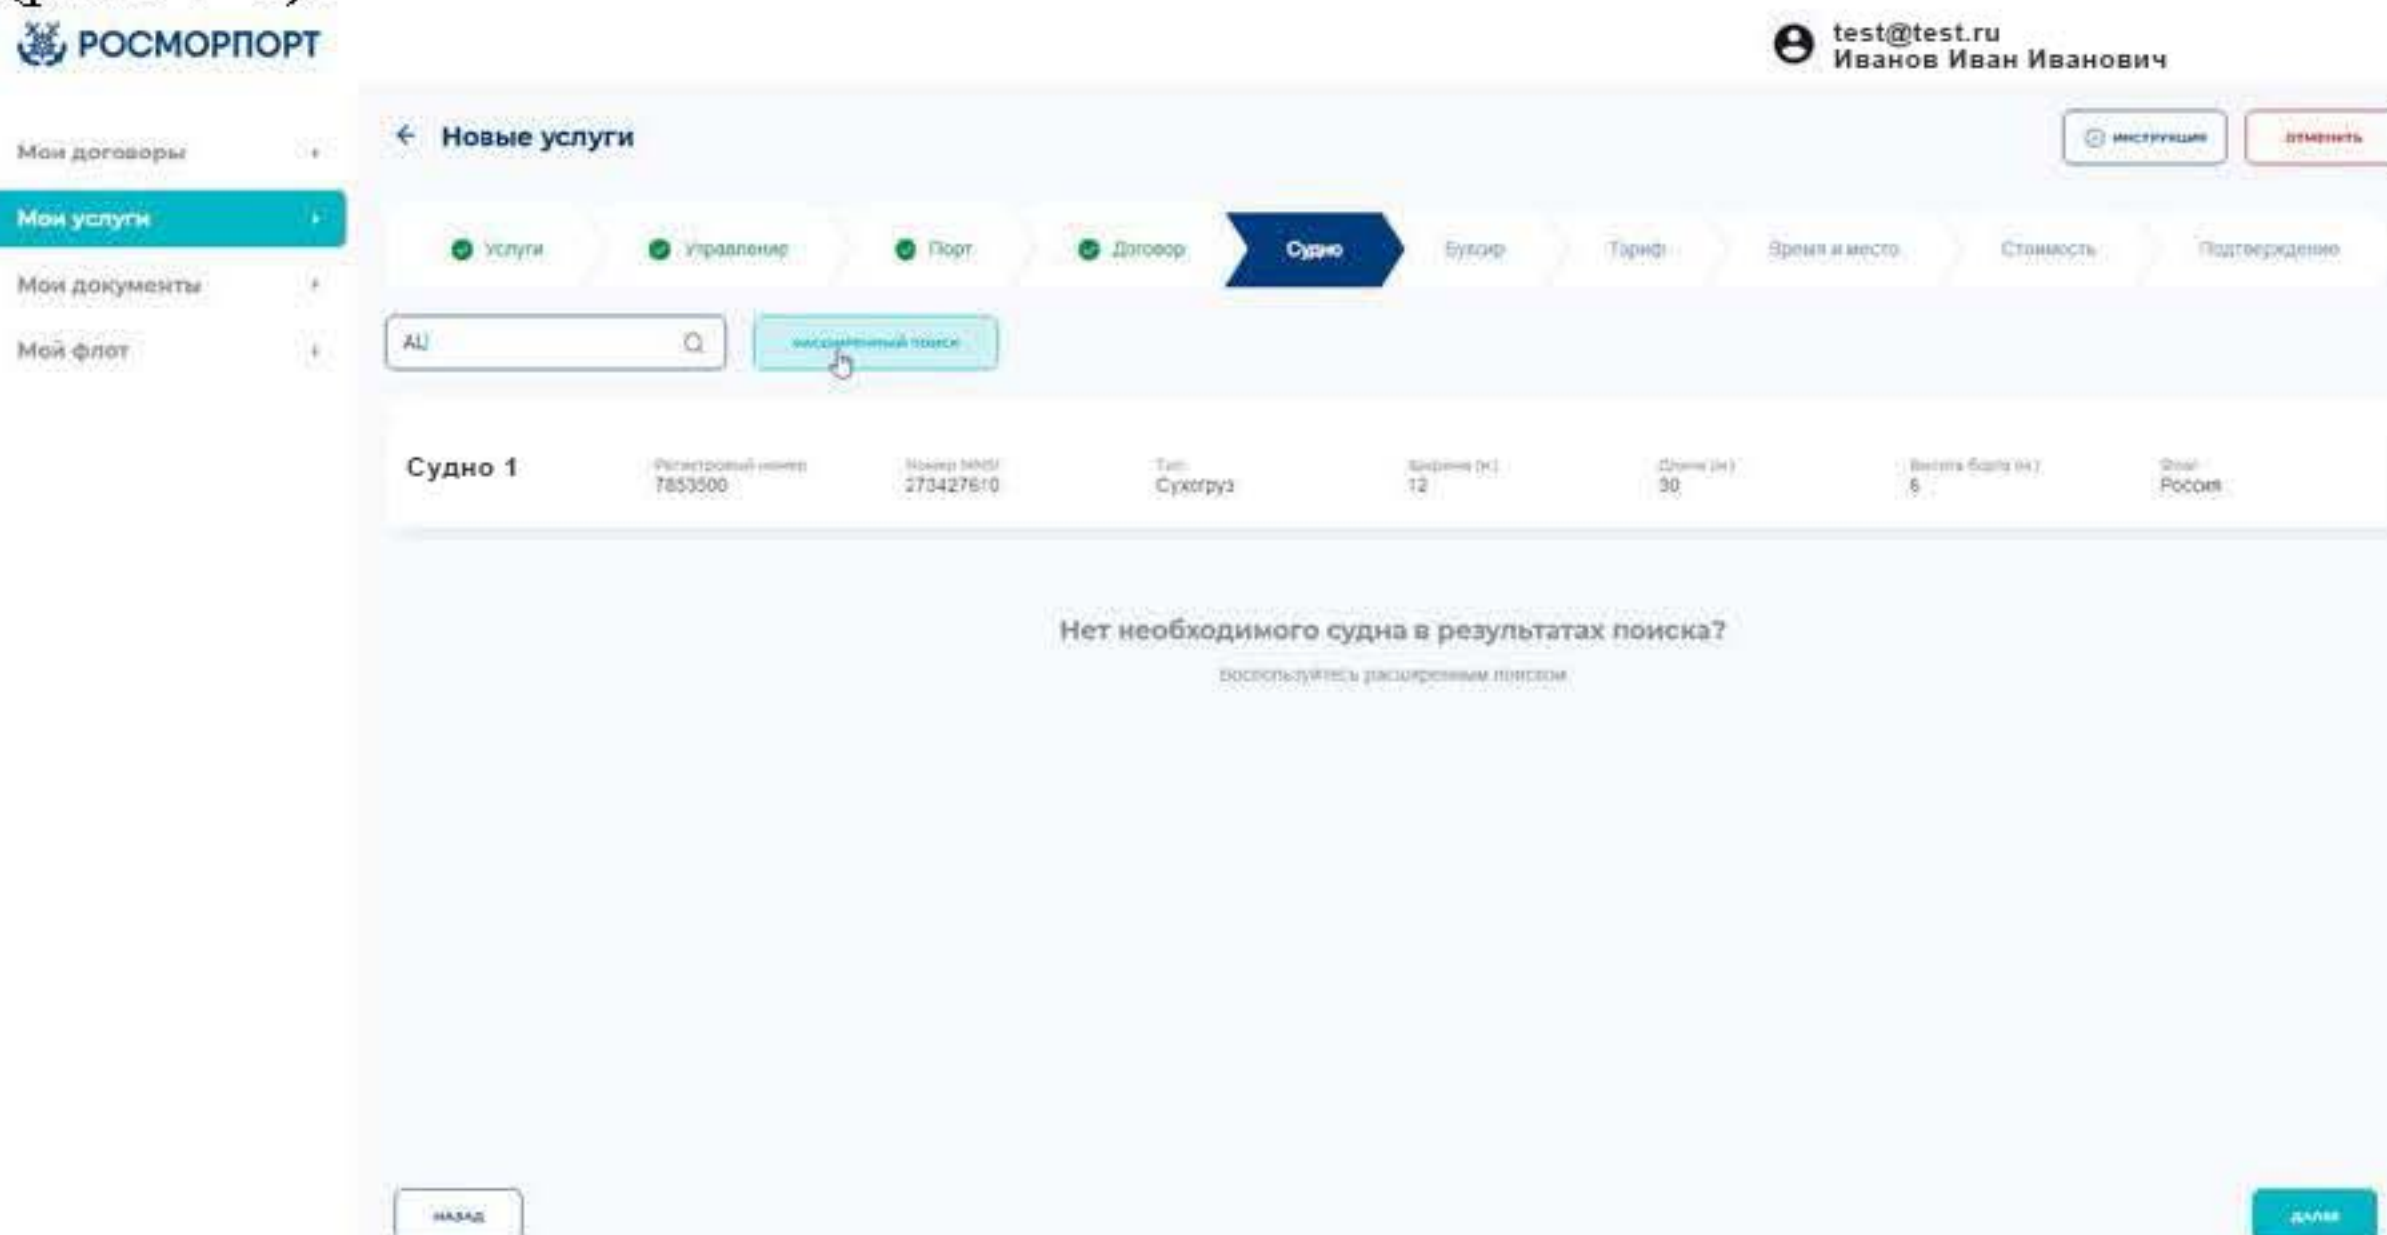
РОСМОРПОРТ

test@test.ru
Иванов Иван Иванович

Мои договоры
Мои услуги
Мои документы
Мой флот

Новые услуги

инструкция
отменить

Услуги
Управление
Порт
Договор
Судно
Буксир
Тариф
Время и место
Стоимость
Подтверждение

AU

расширенный поиск

Судно 1
Регистровый номер
7853500
Номер MMSI
273427610
Тип
Сухогруз
Ширина (м)
12
Длина (м)
30
Высота борта (м)
6
Флаг
Россия

Нет необходимого судна в результатах поиска?
Воспользуйтесь расширенным поиском

назад
далее